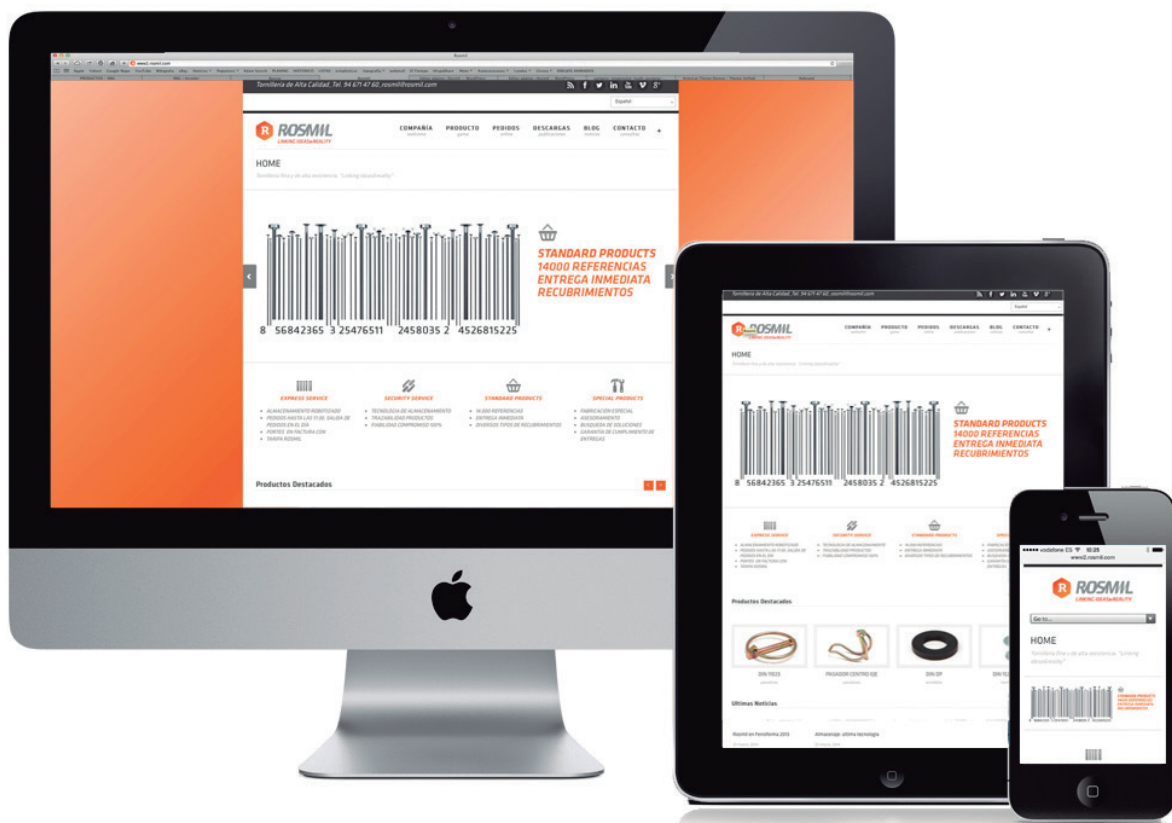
Tornillería de Alta Calidad. Tel. 94 671 47 60. rosmil@rosmil.com

Español

ROSMIL
LINKING IDEAS&REALITY

COMPAÑÍA PRODUCTO PEDIDOS DESCARGAS BLOG CONTACTO

HOME

Tornillería fina y de alta resistencia. "Linking ideas&reality"

STANDARD PRODUCTS
14000 REFERENCIAS
ENTREGA INMEDIATA
RECUBRIMIENTOS

8 56842365 3 25476511 2458035 2 4526815225

EXPRESS SERVICE
ALMACENAMIENTO ROBOTIZADO
PEDIDOS HASTA LAS 17:00, SALIDA DE PEDIDOS EN EL DÍA
PORTES EN FACTURA CON
TARIFA ROSMIL

SECURITY SERVICE
TECNOLOGÍA DE ALMACENAMIENTO
TRAZABILIDAD PRODUCTOS
FIABILIDAD COMPROMISO 100%

STANDARD PRODUCTS
14.000 REFERENCIAS
ENTREGA INMEDIATA
DIVERSOS TIPOS DE RECUBRIMIENTOS

SPECIAL PRODUCTS
FABRICACIÓN ESPECIAL
ASESORAMIENTO
BÚSQUEDA DE SOLUCIONES
GARANTÍA DE CUMPLIMIENTO DE ENTREGAS

Productos Destacados

DIN 11023
PASADOR CENTRO EJE
DIN OP

Últimas Noticias

Rosmil en Ferroforma 2013
Almacenaje: última tecnología

vodafone ES 10:25
www2.rosmil.com

Go to...

HOME
Tornillería fina y de alta resistencia. "Linking ideas&reality"